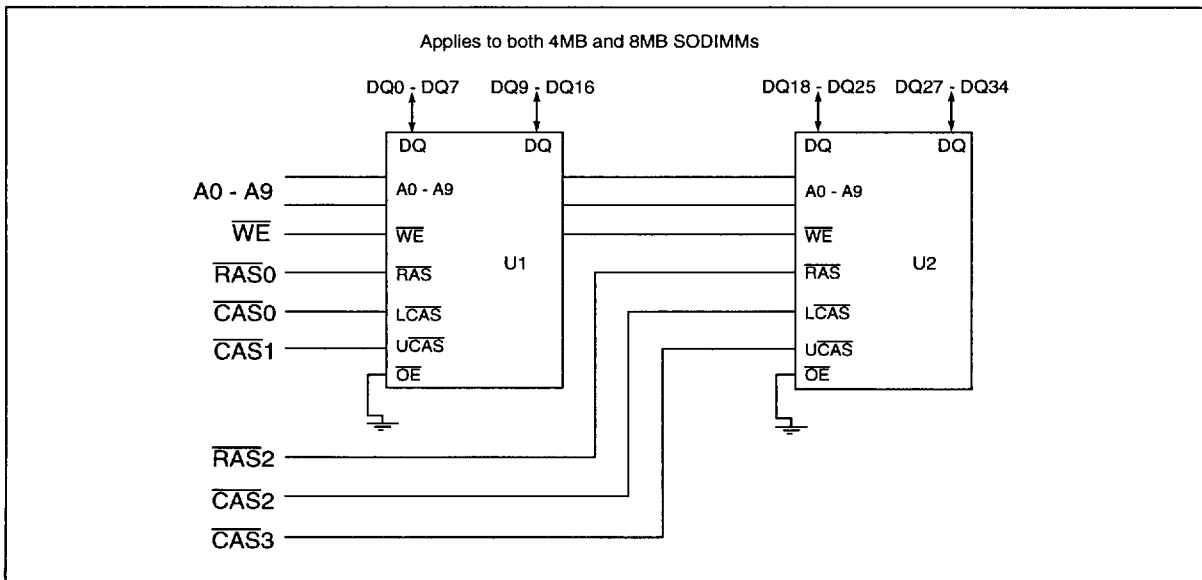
Applies to both 4MB and 8MB SODIMMs

DQ0 - DQ7
DQ9 - DQ16
DQ18 - DQ25
DQ27 - DQ34

DQ
DQ
A0 - A9
$\overline{WE}$
$\overline{RAS}$
L$\overline{CAS}$
U$\overline{CAS}$
$\overline{OE}$
U1

DQ
DQ
A0 - A9
$\overline{WE}$
$\overline{RAS}$
L$\overline{CAS}$
U$\overline{CAS}$
$\overline{OE}$
U2

A0 - A9
$\overline{WE}$
$\overline{RAS0}$
$\overline{CAS0}$
$\overline{CAS1}$

$\overline{RAS2}$
$\overline{CAS2}$
$\overline{CAS3}$